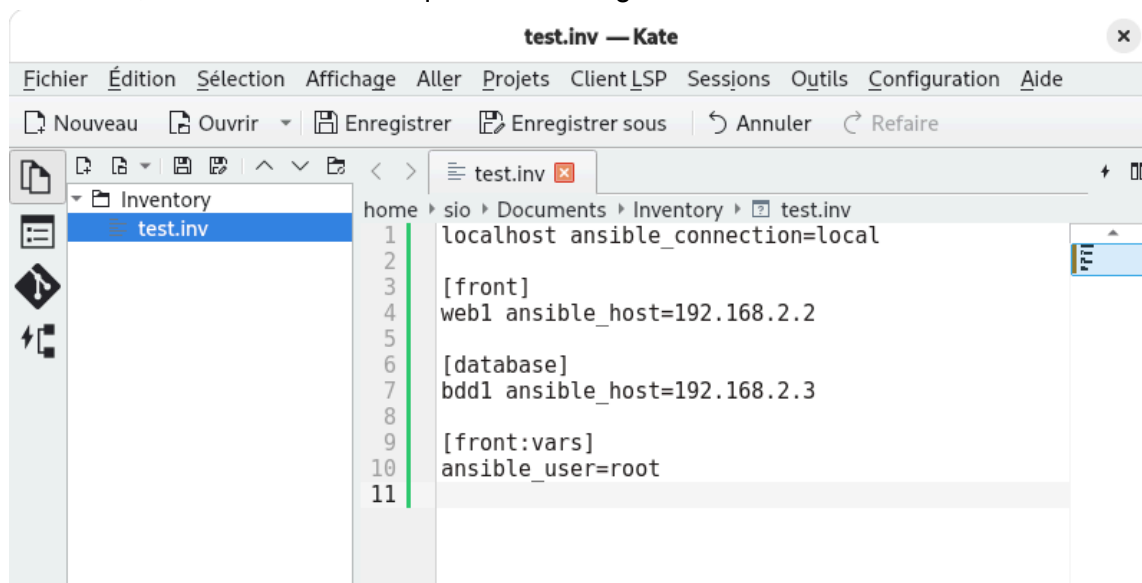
test.inv — Kate

Fichier Édition Sélection Affichage Aller Projets Client LSP Sessions Outils Configuration Aide

Nouveau Ouvrir Enregistrer Enregistrer sous Annuler Refaire

Inventory
test.inv

test.inv

home › sio › Documents › Inventory › test.inv

1 localhost ansible_connection=local
2
3 [front]
4 web1 ansible_host=192.168.2.2
5
6 [database]
7 bdd1 ansible_host=192.168.2.3
8
9 [front:vars]
10 ansible_user=root
11